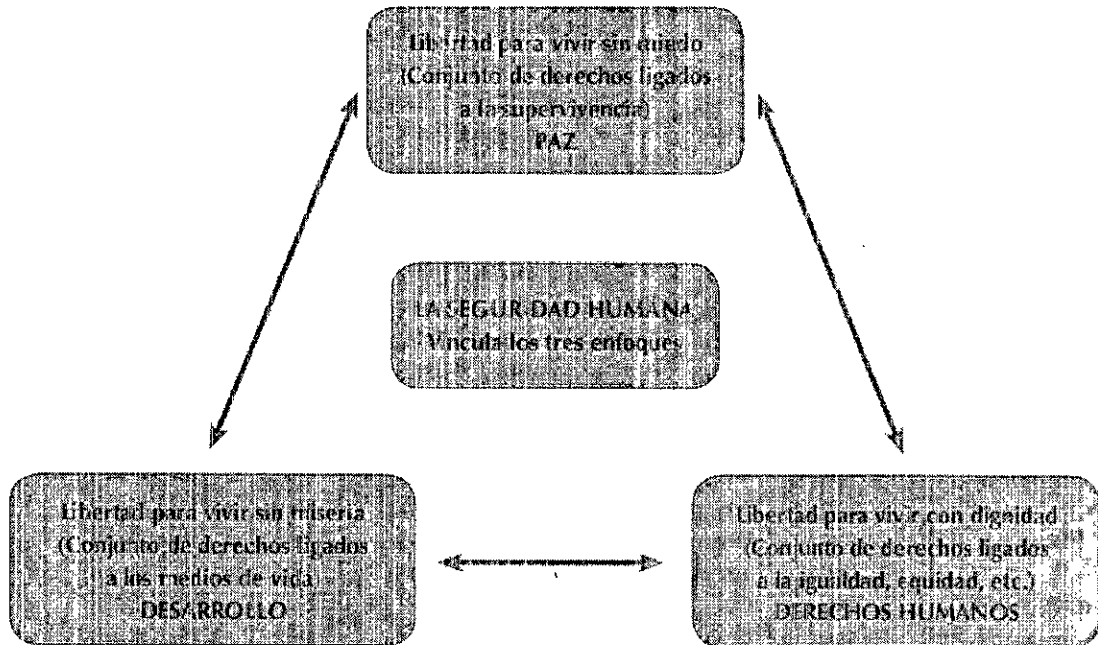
Libertad para vivir sin miedo (Conjunto de derechos ligados a la supervivencia) PAZ

LA SEGURIDAD HUMANA Vincula los tres enfoques

Libertad para vivir sin miseria (Conjunto de derechos ligados a los medios de vida DESARROLLO

Libertad para vivir con dignidad (Conjunto de derechos ligados a la igualdad, equidad, etc.) DERECHOS HUMANOS